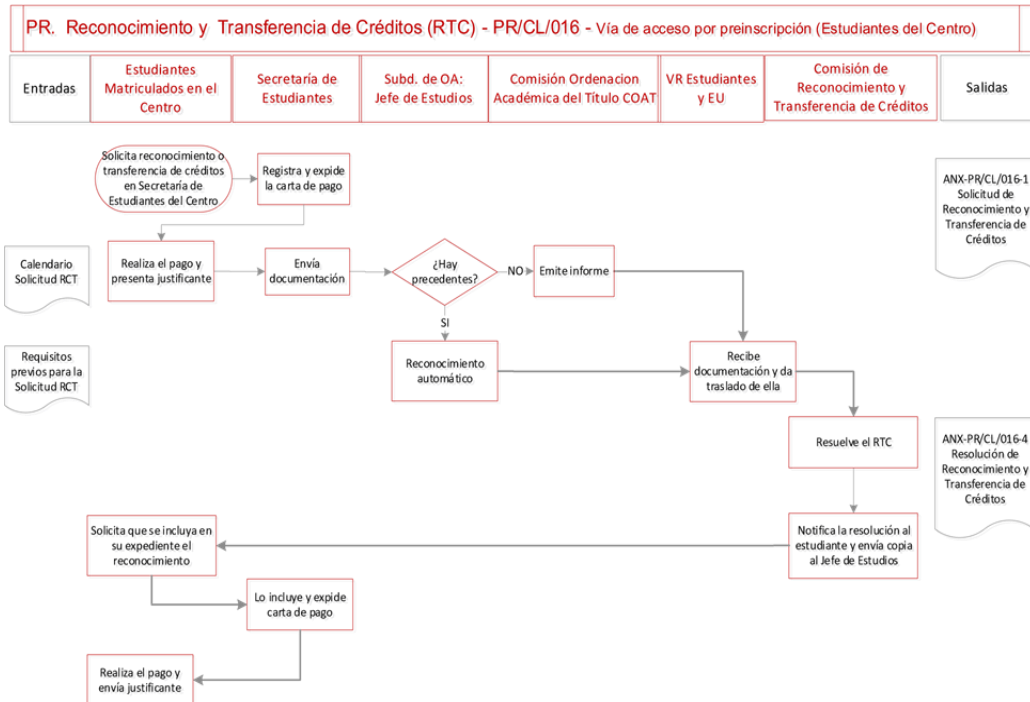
PR. Reconocimiento y Transferencia de Créditos (RTC) - PR/CL/016 - Vía de acceso por preinscripción (Estudiantes del Centro)

| Entradas | Estudiantes Matriculados en el Centro | Secretaría de Estudiantes | Subd. de OA: Jefe de Estudios | Comisión Ordenacion Académica del Título COAT | VR Estudiantes y EU | Comisión de Reconocimiento y Transferencia de Créditos | Salidas |
|---|---|---|---|---|---|---|---|

Solicita reconocimiento o transferencia de créditos en Secretaría de Estudiantes del Centro

Registra y expide la carta de pago

ANX-PR/CL/016-1 Solicitud de Reconocimiento y Transferencia de Créditos

Calendario Solicitud RCT

Realiza el pago y presenta justificante

Envía documentación

¿Hay precedentes?

NO

Emite informe

SI

Requisitos previos para la Solicitud RCT

Reconocimiento automático

Recibe documentación y da traslado de ella

Resuelve el RTC

ANX-PR/CL/016-4 Resolución de Reconocimiento y Transferencia de Créditos

Solicita que se incluya en su expediente el reconocimiento

Notifica la resolución al estudiante y envía copia al Jefe de Estudios

Lo incluye y expide carta de pago

Realiza el pago y envía justificante